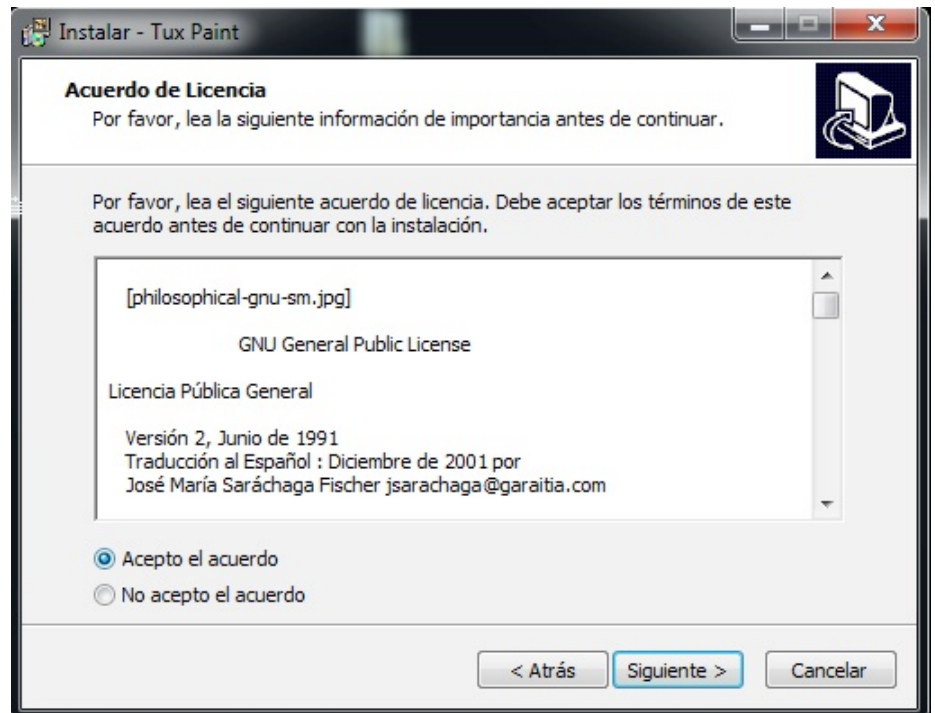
Instalar - Tux Paint

Acuerdo de Licencia
Por favor, lea la siguiente información de importancia antes de continuar.

Por favor, lea el siguiente acuerdo de licencia. Debe aceptar los términos de este acuerdo antes de continuar con la instalación.

[philosophical-gnu-sm.jpg]

GNU General Public License

Licencia Pública General

Versión 2, Junio de 1991
Traducción al Español : Diciembre de 2001 por
José María Saráchaga Fischer jsarachaga@garaitia.com

Acepto el acuerdo
No acepto el acuerdo

< Atrás
Siguiente >
Cancelar